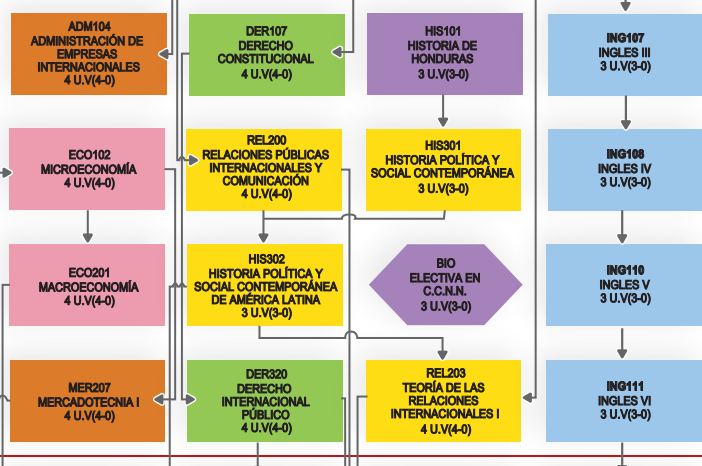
ADM104
ADMINISTRACIÓN DE EMPRESAS INTERNACIONALES
4 U.V(4-0)

DER107
DERECHO CONSTITUCIONAL
4 U.V(4-0)

HIS101
HISTORIA DE HONDURAS
3 U.V(3-0)

ING107
INGLES III
3 U.V(3-0)

ECO102
MICROECONOMÍA
4 U.V(4-0)

REL200
RELACIONES PÚBLICAS INTERNACIONALES Y COMUNICACIÓN
4 U.V(4-0)

HIS301
HISTORIA POLÍTICA Y SOCIAL CONTEMPORÁNEA
3 U.V(3-0)

ING108
INGLES IV
3 U.V(3-0)

ECO201
MACROECONOMÍA
4 U.V(4-0)

HIS302
HISTORIA POLÍTICA Y SOCIAL CONTEMPORÁNEA DE AMÉRICA LATINA
3 U.V
(3-0)

BIO
ELECTIVA EN C.C.N.N.
3 U.V(3-0)

ING110
INGLES V
3 U.V(3-0)

MER207
MERCADOTECNIA I
4 U.V(4-0)

DER320
DERECHO INTERNACIONAL PÚBLICO
4 U.V(4-0)

REL203
TEORÍA DE LAS RELACIONES INTERNACIONALES I
4 U.V(4-0)

ING111
INGLES VI
3 U.V(3-0)